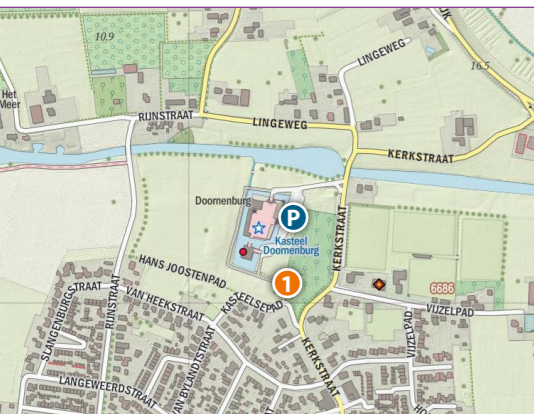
10.9
Het Meer
LINGEWEG
16.5
RIJNSTRAAT
LINGEWEG
KERKSTRAAT
Doornenburg
P
Kasteel Doornenburg
KERKSTRAAT
HANS JOOSTENPAD
1
6686
SLANGENBURGSTRAAT
RIJNSTRAAT
VAN HEECKSTRAAT
KASTEELSEPAD
VIJZELPAD
VIJZELPAD
VAN BYLANDTSTRAAT
KERKSTRAAT
LANGEWEERDSTRAAT